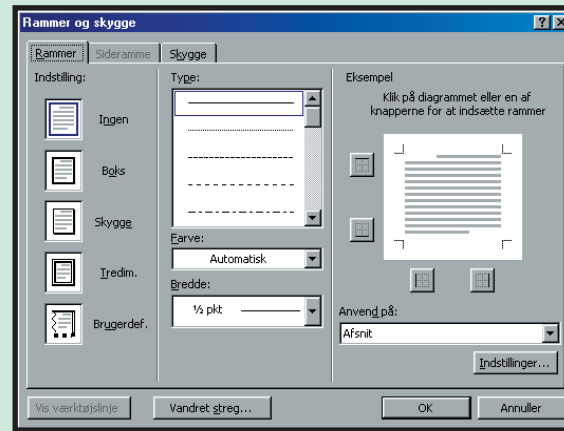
Rammer og skygge

?

Rammer

Sideramme

Skygge

Indstilling:

Ingen

Boks

Skygge

Tredim.

Brugerdef.

Type:

Farve:

Automatisk

Bredde:

½ pkt

Eksempel

Klik på diagrammet eller en af knapperne for at indsætte rammer

Anvend på:

Afsnit

Indstillinger...

Vis værktøjslinje

Vandret streg...

OK

Annuller